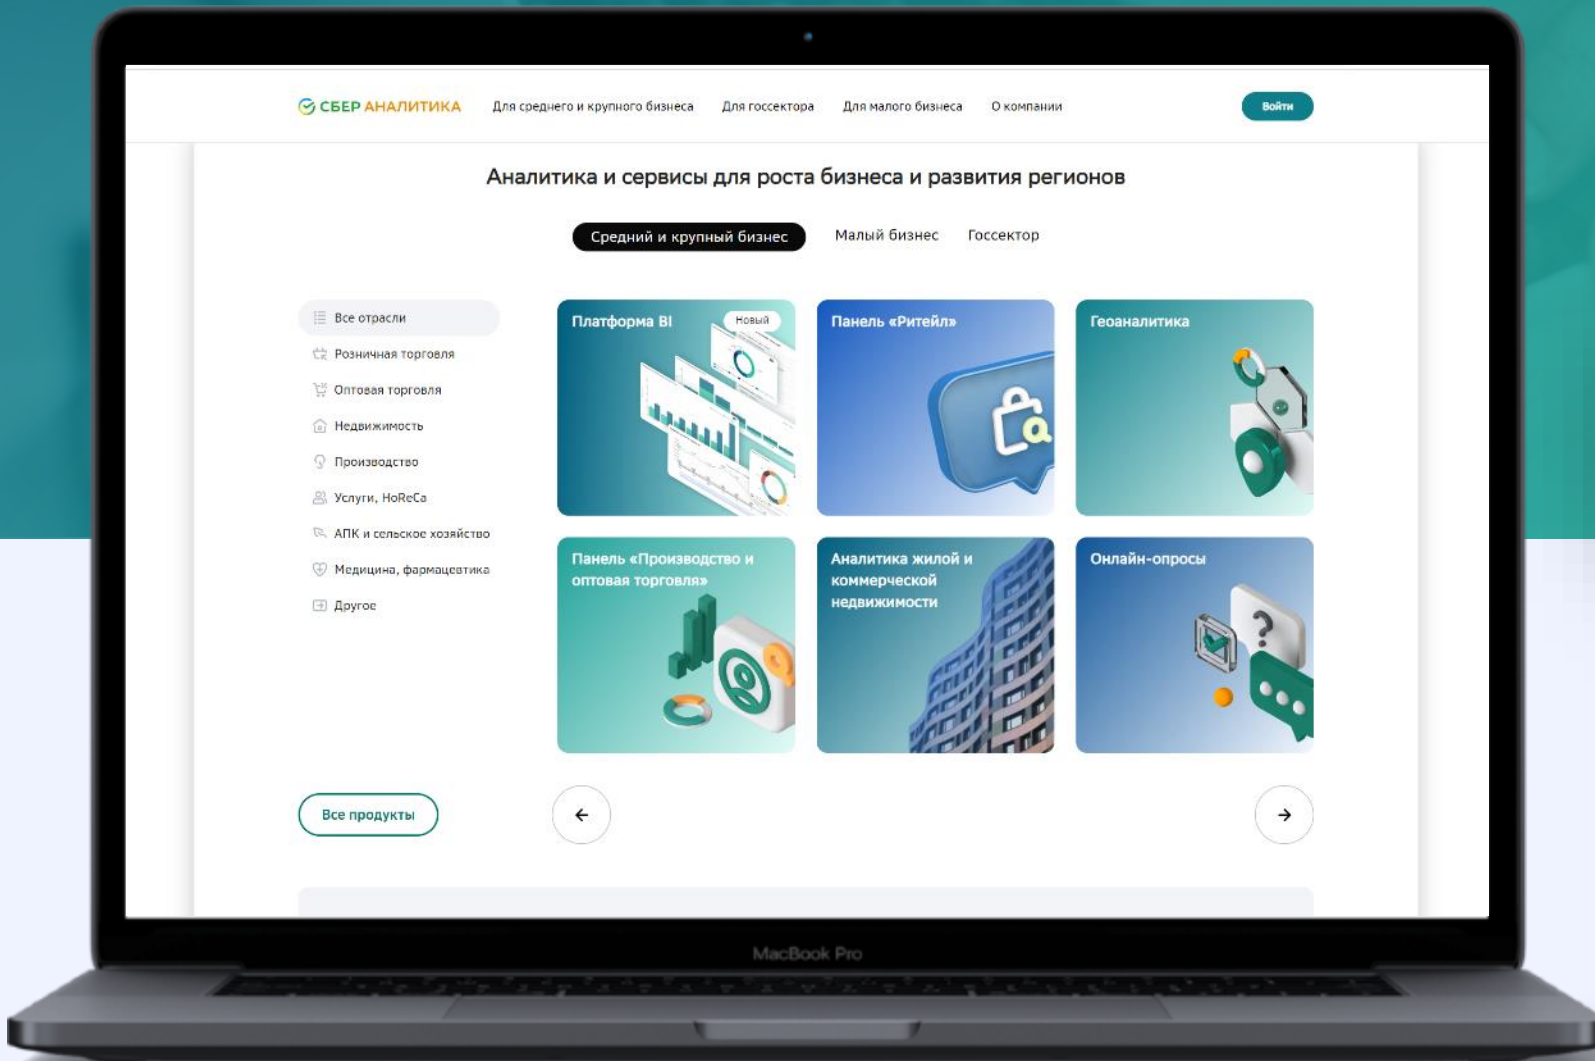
СБЕР АНАЛИТИКА Для среднего и крупного бизнеса Для госсектора Для малого бизнеса О компании Войти

Аналитика и сервисы для роста бизнеса и развития регионов

Средний и крупный бизнес Малый бизнес Госсектор

Все отрасли
Розничная торговля
Оптовая торговля
Недвижимость
Производство
Услуги, HoReCa
АПК и сельское хозяйство
Медицина, фармацевтика
Другое

Платформа BI Новый

Панель «Ритейл»

Геоаналитика

Панель «Производство и оптовая торговля»

Аналитика жилой и коммерческой недвижимости

Онлайн-опросы

Все продукты

MacBook Pro